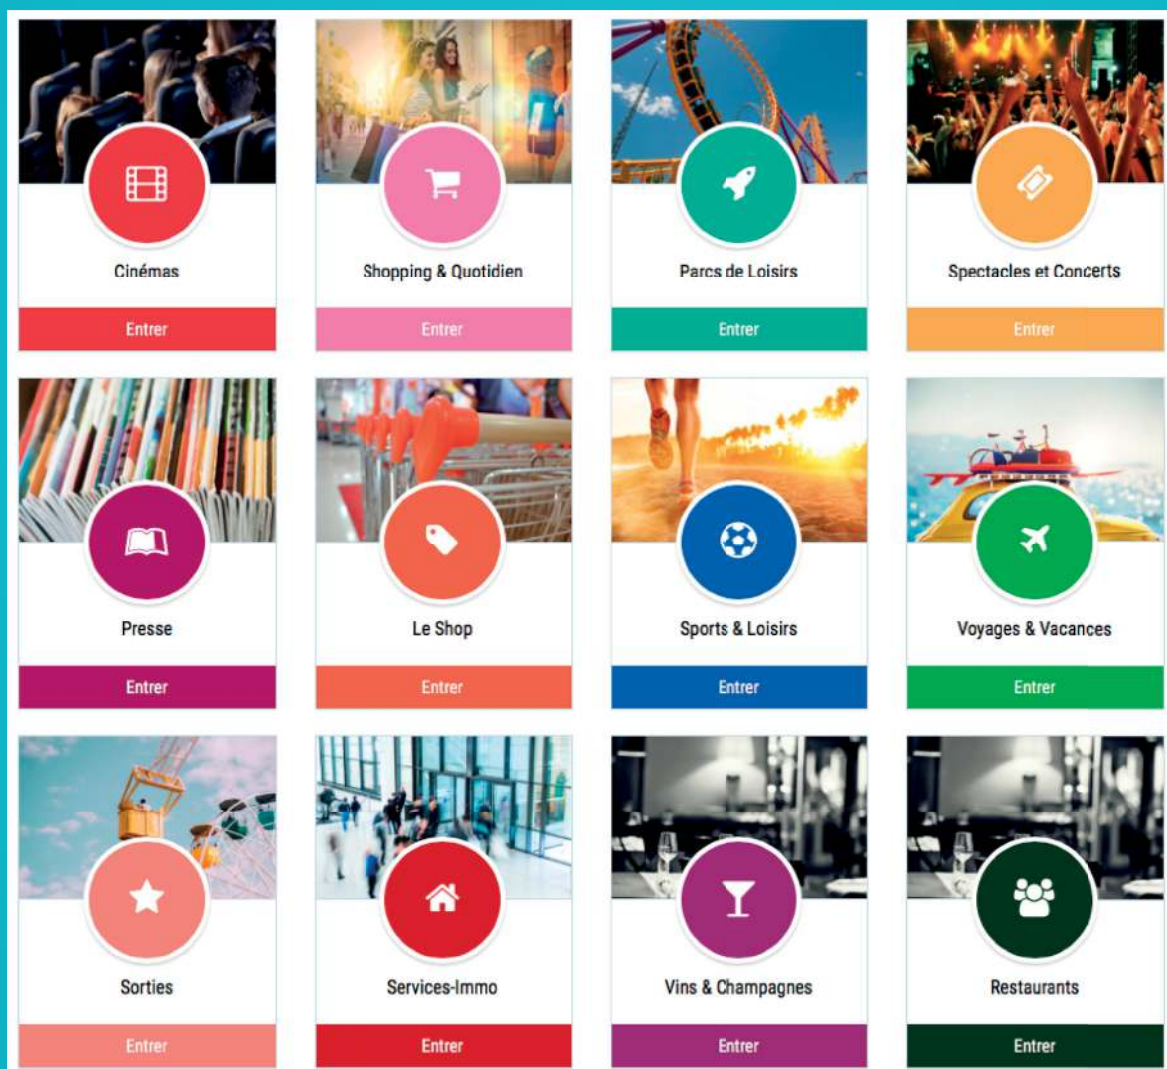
Cinémas
Entrer

Shopping & Quotidien
Entrer

Parcs de Loisirs
Entrer

Spectacles et Concerts
Entrer

Presse
Entrer

Le Shop
Entrer

Sports & Loisirs
Entrer

Voyages & Vacances
Entrer

Sorties
Entrer

Services-Immo
Entrer

Vins & Champagnes
Entrer

Restaurants
Entrer